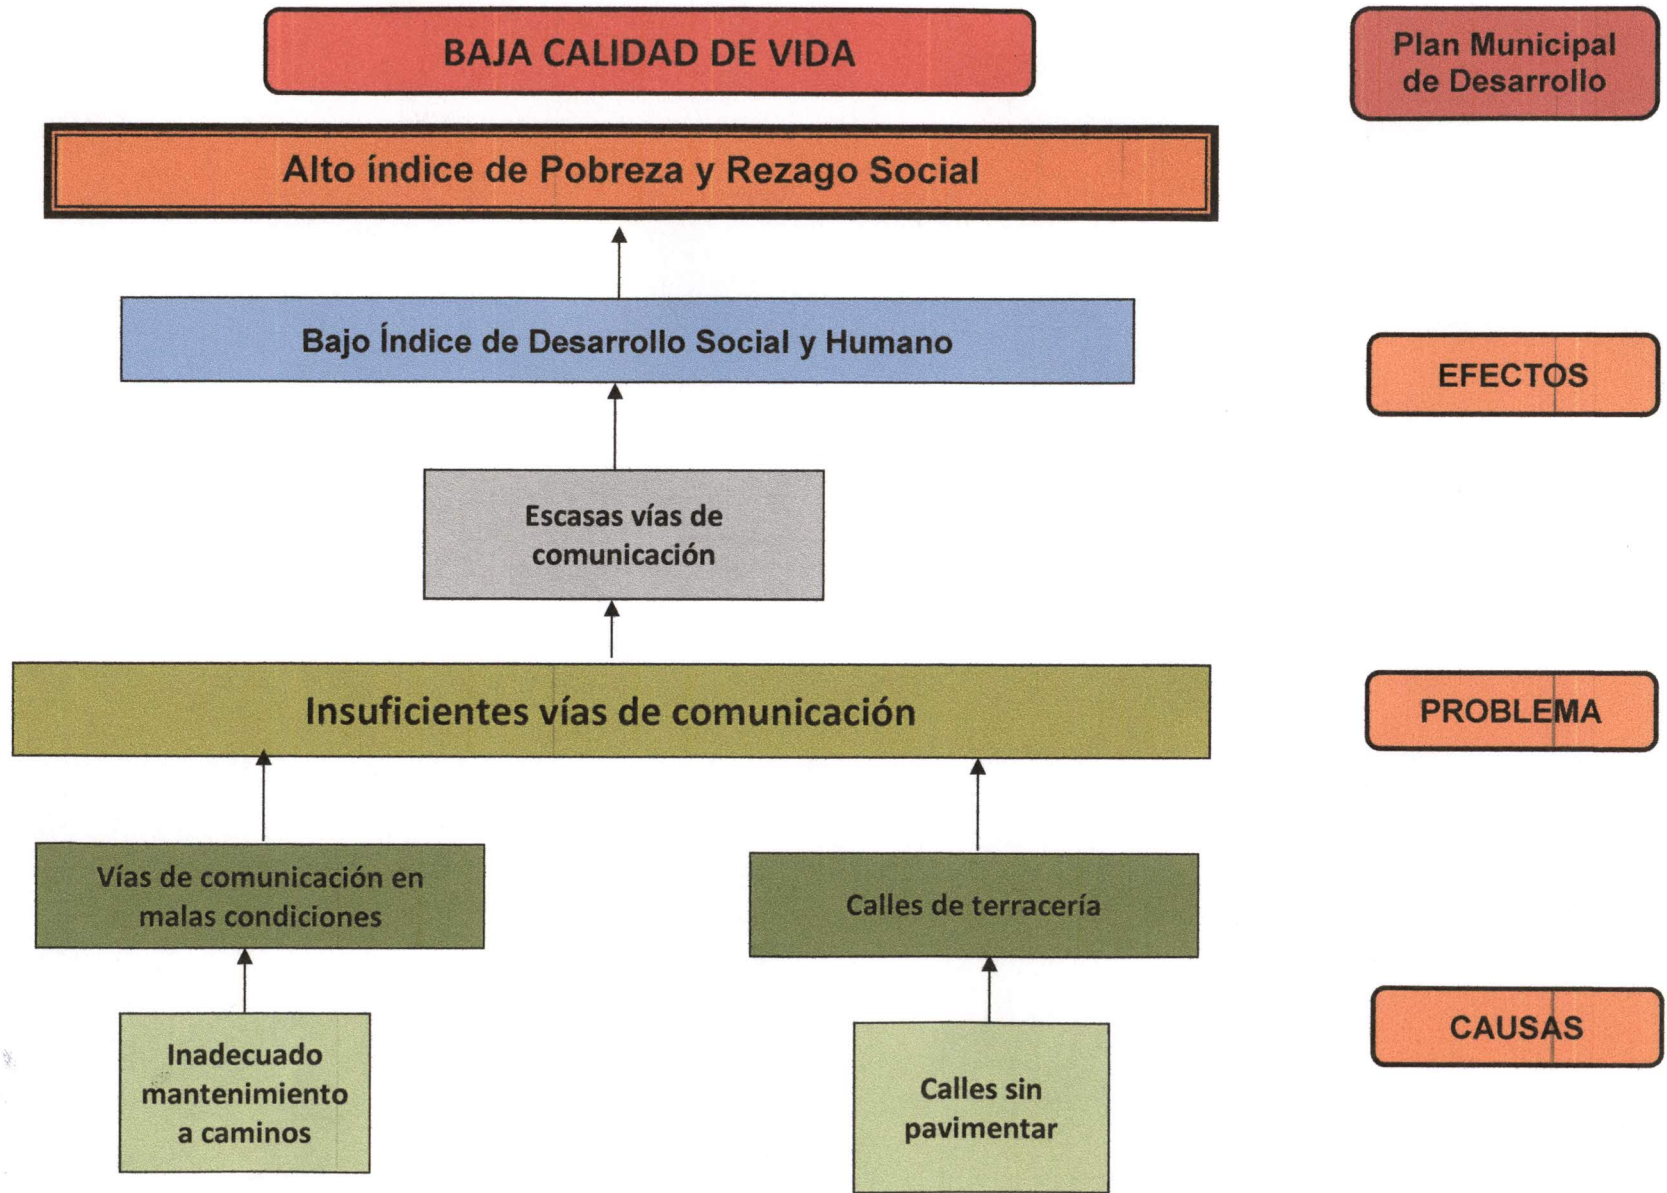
BAJA CALIDAD DE VIDA

Plan Municipal de Desarrollo

Alto índice de Pobreza y Rezago Social

Bajo Índice de Desarrollo Social y Humano

EFECTOS

Escasas vías de comunicación

Insuficientes vías de comunicación

PROBLEMA

Vías de comunicación en malas condiciones

Calles de terracería

Inadecuado mantenimiento a caminos

Calles sin pavimentar

CAUSAS